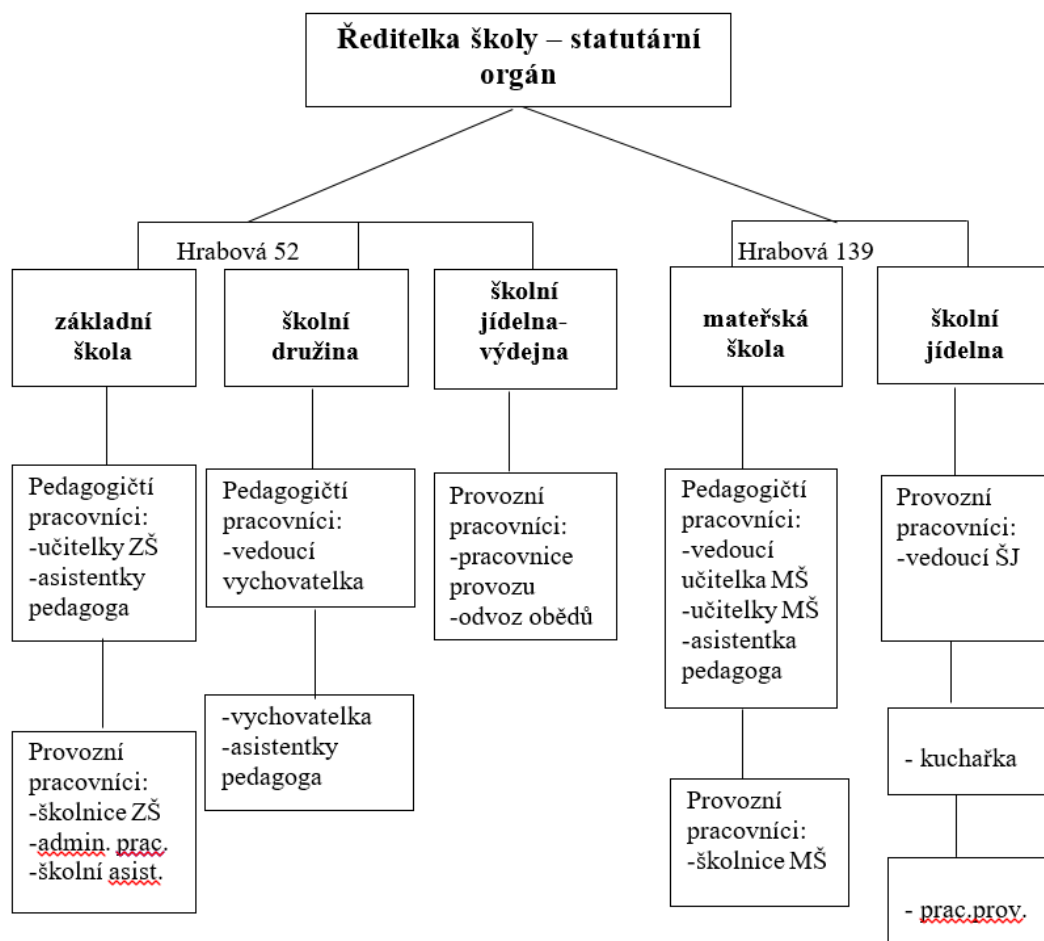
Ředitelka školy – statutární orgán

Hrabová 52

základní škola

Pedagogičtí pracovníci:
-učitelky ZŠ
-asistentky pedagoga

Provozní pracovníci:
-školnice ZŠ
-admin. prac.
-školní asist.

školní družina

Pedagogičtí pracovníci:
-vedoucí vychovatelka

-vychovatelka
-asistentky pedagoga

školní jídelna-výdejna

Provozní pracovníci:
-pracovnice provozu
-odvoz obědů

Hrabová 139

mateřská škola

Pedagogičtí pracovníci:
-vedoucí učitelka MŠ
-učitelky MŠ
-asistentka pedagoga

Provozní pracovníci:
-školnice MŠ

školní jídelna

Provozní pracovníci:
-vedoucí ŠJ

- kuchařka

- prac.prov.